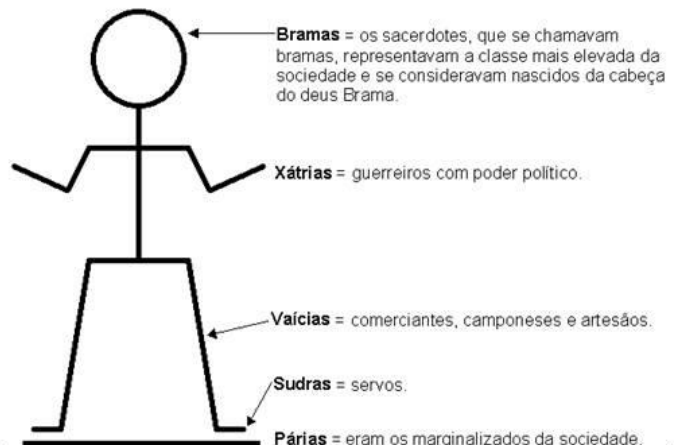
**Bramas** = os sacerdotes, que se chamavam bramas, representavam a classe mais elevada da sociedade e se consideravam nascidos da cabeça do deus Brama.

**Xátrias** = guerreiros com poder político.

**Vaícias** = comerciantes, camponeses e artesãos.

**Sudras** = servos.

**Párias** = eram os marginalizados da sociedade.